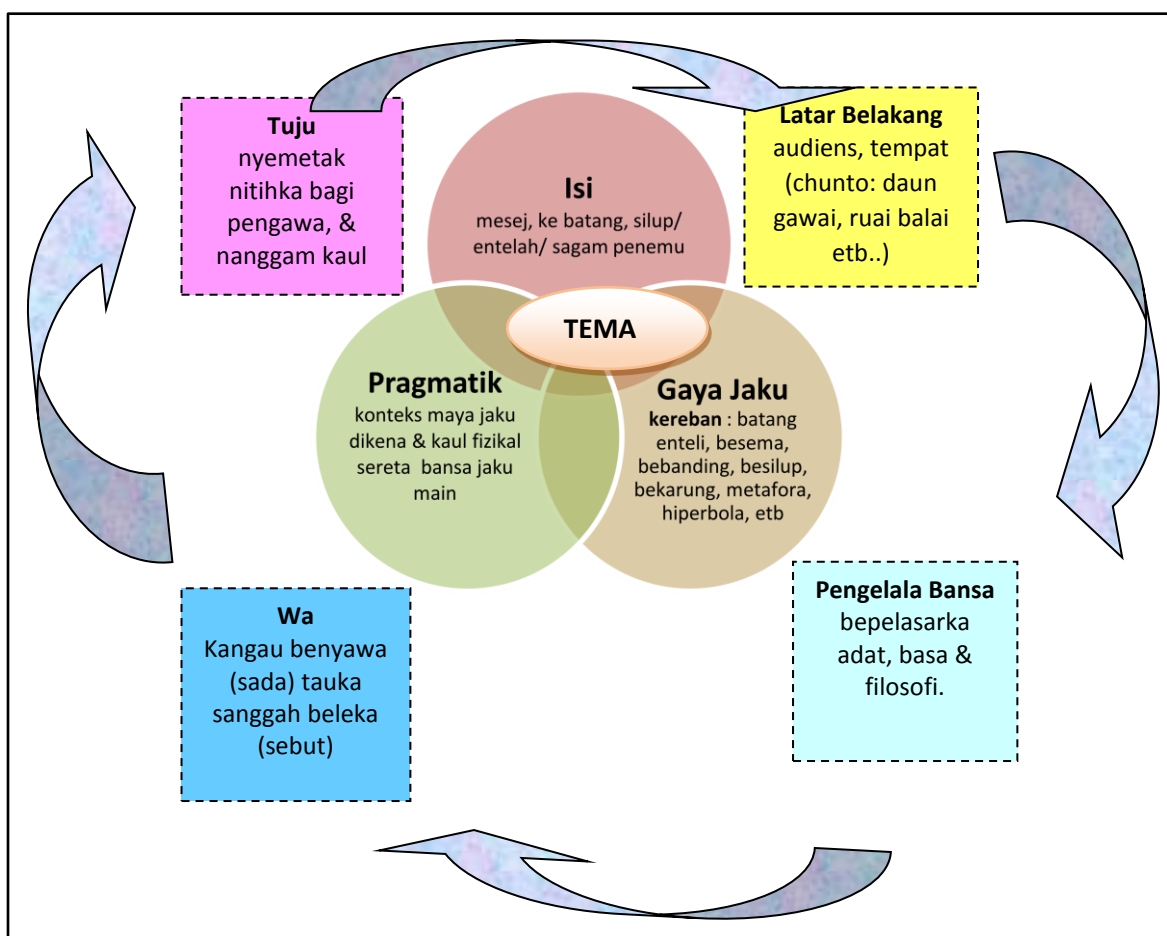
Tuju
nyemetak nitihka bagi pengawa, & nanggam kaul

Isi
mesej, ke batang, silup/ entelah/ sagam penemu

Latar Belakang
audiens, tempat (chunto: daun gawai, ruai balai etb..)

TEMA

Pragmatik
konteks maya jaku dikena & kaul fizikal sereta bansa jaku main

Gaya Jaku
kereban : batang enteli, besema, bebanding, besilup, bekarung, metafora, hiperbola, etb

Wa
Kangau benyawa (sada) tauka sanggah beleka (sebut)

Pengelala Bansa
bepelasarka adat, basa & filosofi.